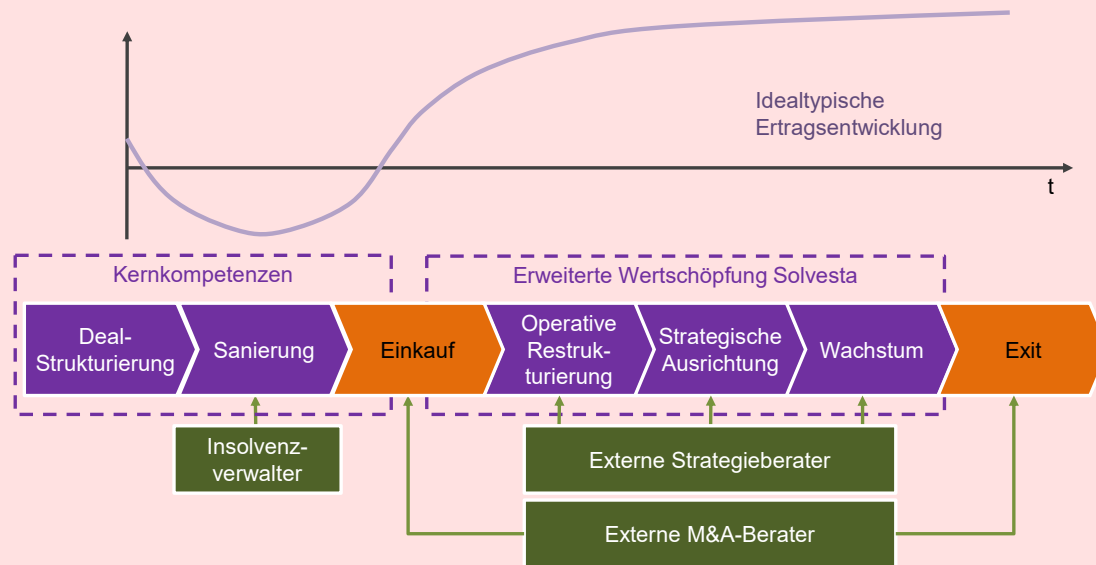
Idealtypische Ertragsentwicklung

t

Kernkompetenzen

Erweiterte Wertschöpfung Solvesta

Deal-Strukturierung

Sanierung

Einkauf

Operative Restrukturierung

Strategische Ausrichtung

Wachstum

Exit

Insolvenzverwalter

Externe Strategieberater

Externe M&A-Berater